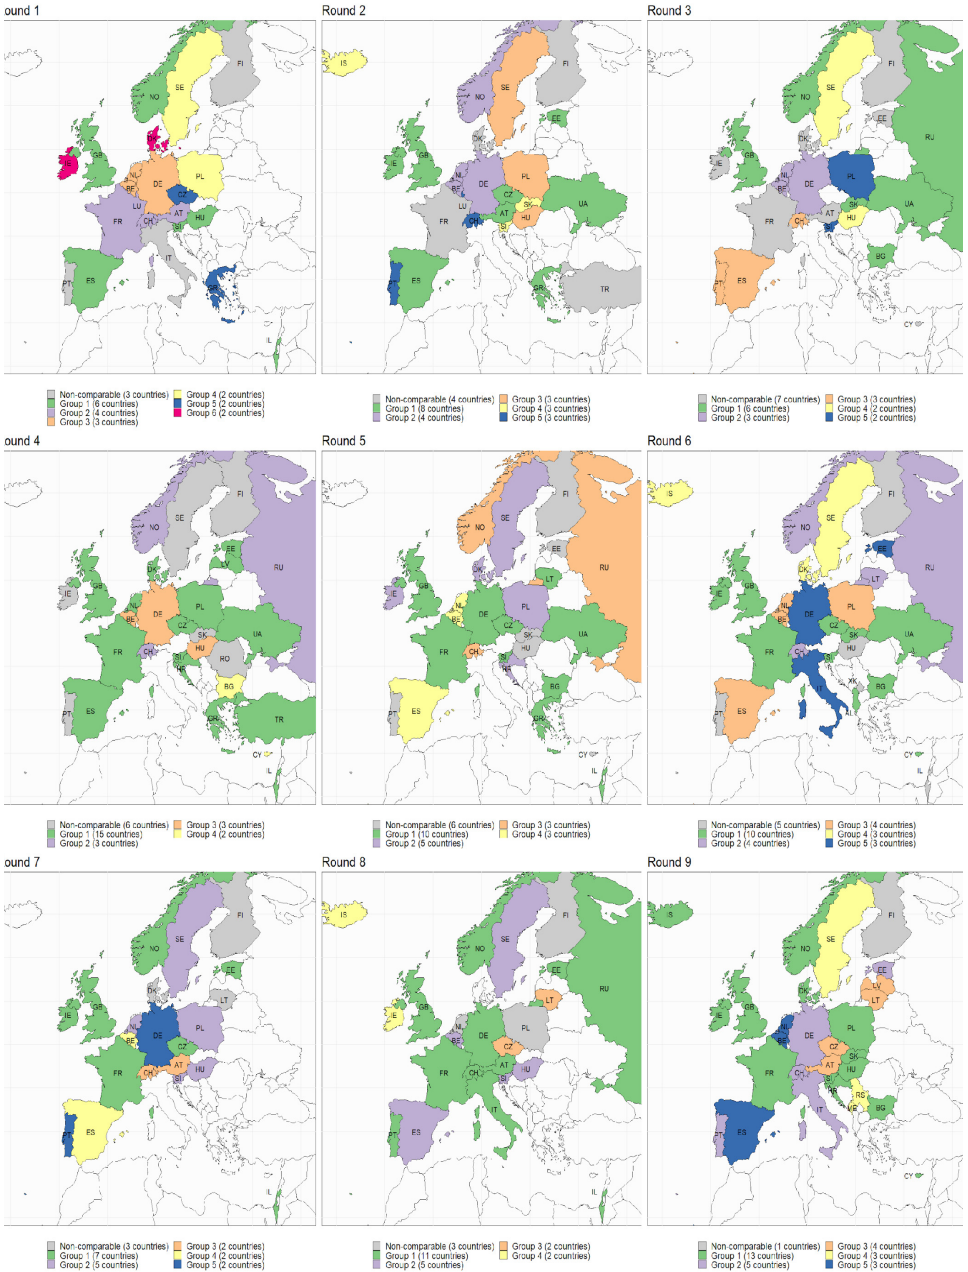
ound 1

IS NO SE FI GB DK IE NL BE DE PL LU CZ FR CH AT HU SI IT PT ES GR IL

Non-comparable (3 countries)
Group 1 (6 countries)
Group 2 (4 countries)
Group 3 (3 countries)
Group 4 (2 countries)
Group 5 (2 countries)
Group 6 (2 countries)

Round 2

IS NO SE FI EE GB IE DE PL NL BE LU CZ UA FR CH AT SK HU SI PT ES GR TR

Non-comparable (4 countries)
Group 1 (8 countries)
Group 2 (4 countries)
Group 3 (3 countries)
Group 4 (3 countries)
Group 6 (3 countries)

Round 3

NO SE FI DK EE RU IE GB NL BE DE PL UA FR CH AT SK HU SI BG PT ES CY

Non-comparable (7 countries)
Group 1 (6 countries)
Group 2 (3 countries)
Group 3 (3 countries)
Group 4 (2 countries)
Group 5 (2 countries)

ound 4

NO SE FI EE LV DK RU IE GB NL BE DE PL CZ SK UA FR CH HU RO SI HR BG PT ES GR TR CY IL

Non-comparable (6 countries)
Group 1 (15 countries)
Group 2 (3 countries)
Group 3 (3 countries)
Group 4 (2 countries)

Round 5

NO SE FI EE RU DK LT IE GB NL BE DE PL CZ SK UA FR CH HU SI HR BG PT ES GR CY IL

Non-comparable (6 countries)
Group 1 (10 countries)
Group 2 (5 countries)
Group 3 (3 countries)
Group 4 (3 countries)

Round 6

IS NO SE FI EE DK LT RU IE GB NL BE DE PL CZ SK UA FR CH HU SI XK IT BG AL PT ES CY IL

Non-comparable (5 countries)
Group 1 (10 countries)
Group 2 (4 countries)
Group 3 (4 countries)
Group 4 (3 countries)
Group 5 (3 countries)

ound 7

NO SE FI DK EE LT IE GB NL BE DE PL CZ FR CH AT HU SI PT ES IL

Non-comparable (3 countries)
Group 1 (7 countries)
Group 2 (5 countries)
Group 3 (2 countries)
Group 4 (2 countries)
Group 5 (2 countries)

Round 8

IS NO SE FI EE RU LT IE GB NL BE DE PL CZ FR CH AT HU SI IT PT ES IL

Non-comparable (3 countries)
Group 1 (11 countries)
Group 2 (5 countries)
Group 3 (2 countries)
Group 4 (2 countries)

Round 9

IS NO SE FI EE DK LV LT IE GB NL BE DE PL CZ SK FR CH AT HU SI HR RS ME IT BG PT ES CY

Non-comparable (1 countries)
Group 1 (13 countries)
Group 2 (5 countries)
Group 3 (4 countries)
Group 4 (3 countries)
Group 5 (3 countries)